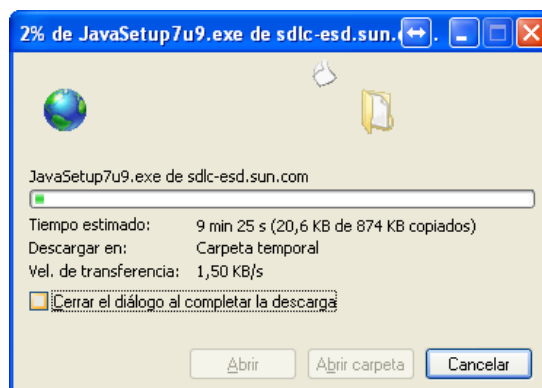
2% de JavaSetup7u9.exe de sdlc-esd.sun.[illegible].

JavaSetup7u9.exe de sdlc-esd.sun.com

Tiempo estimado: 9 min 25 s (20,6 KB de 874 KB copiados)
Descargar en: Carpeta temporal
Vel. de transferencia: 1,50 KB/s

Cerrar el diálogo al completar la descarga

Abrir
Abrir carpeta
Cancelar